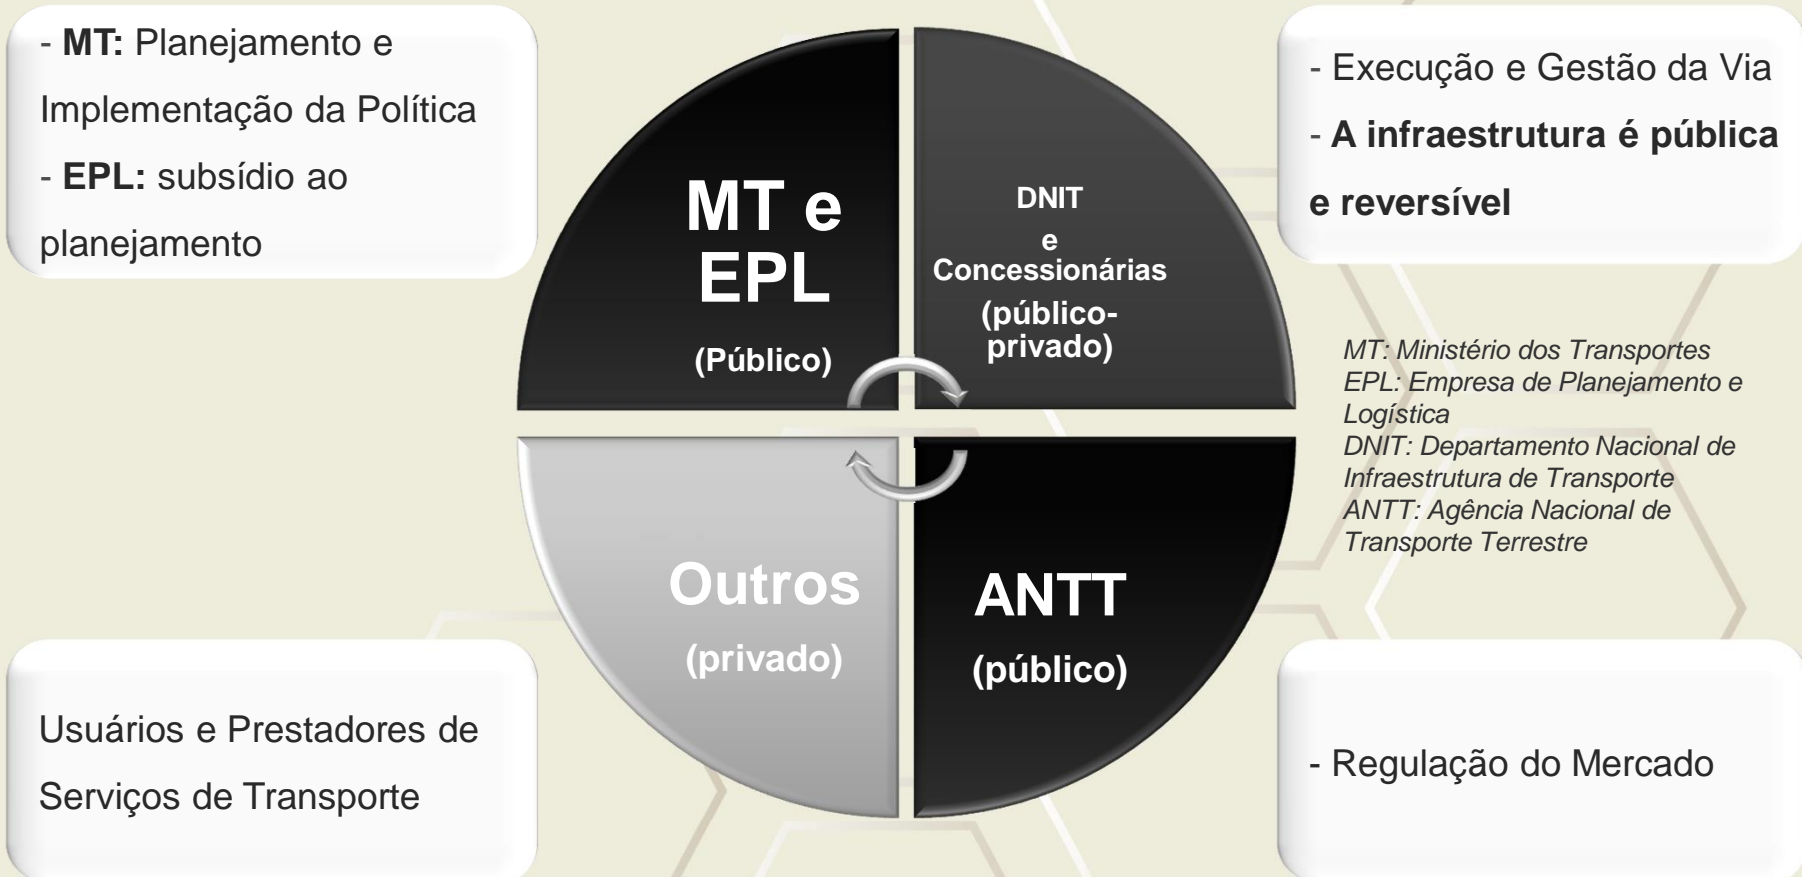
- **MT:** Planejamento e Implementação da Política
- **EPL:** subsídio ao planejamento

MT e EPL
(Público)

DNIT
e
Concessionárias
(público-privado)

- Execução e Gestão da Via
- **A infraestrutura é pública e reversível**

*MT: Ministério dos Transportes*
*EPL: Empresa de Planejamento e Logística*
*DNIT: Departamento Nacional de Infraestrutura de Transporte*
*ANTT: Agência Nacional de Transporte Terrestre*

Outros
(privado)

ANTT
(público)

Usuários e Prestadores de Serviços de Transporte

- Regulação do Mercado